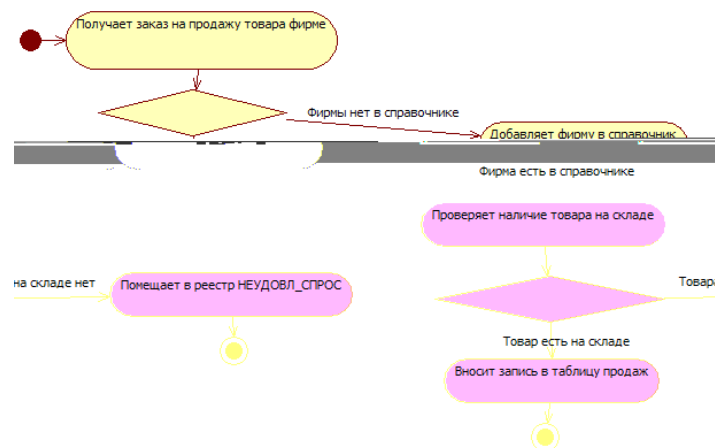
Получает заказ на продажу товара фирме

Фирмы нет в справочнике

Добавляет фирму в справочник

Фирма есть в справочнике

Проверяет наличие товара на складе

на складе нет

Помещает в реестр НЕУДОВЛ_СПРОС

Товар

Товар есть на складе

Вносит запись в таблицу продаж